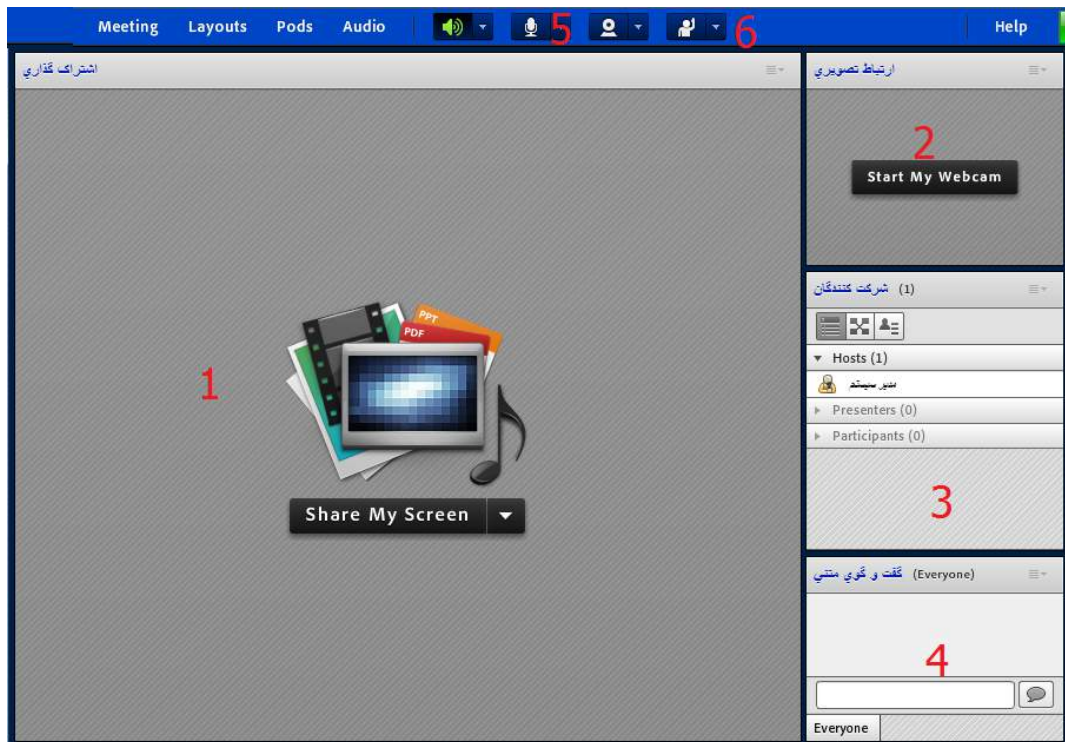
Meeting Layouts Pods Audio 5 6 Help

اشتراک گذاری

ارتباط تصويري

2

Start My Webcam

PPT
PDF

1

Share My Screen

شرکت کنندگان (1)

Hosts (1)
مدير سيستم
Presenters (0)
Participants (0)

3

گفت و گوی متنی (Everyone)

4

Everyone